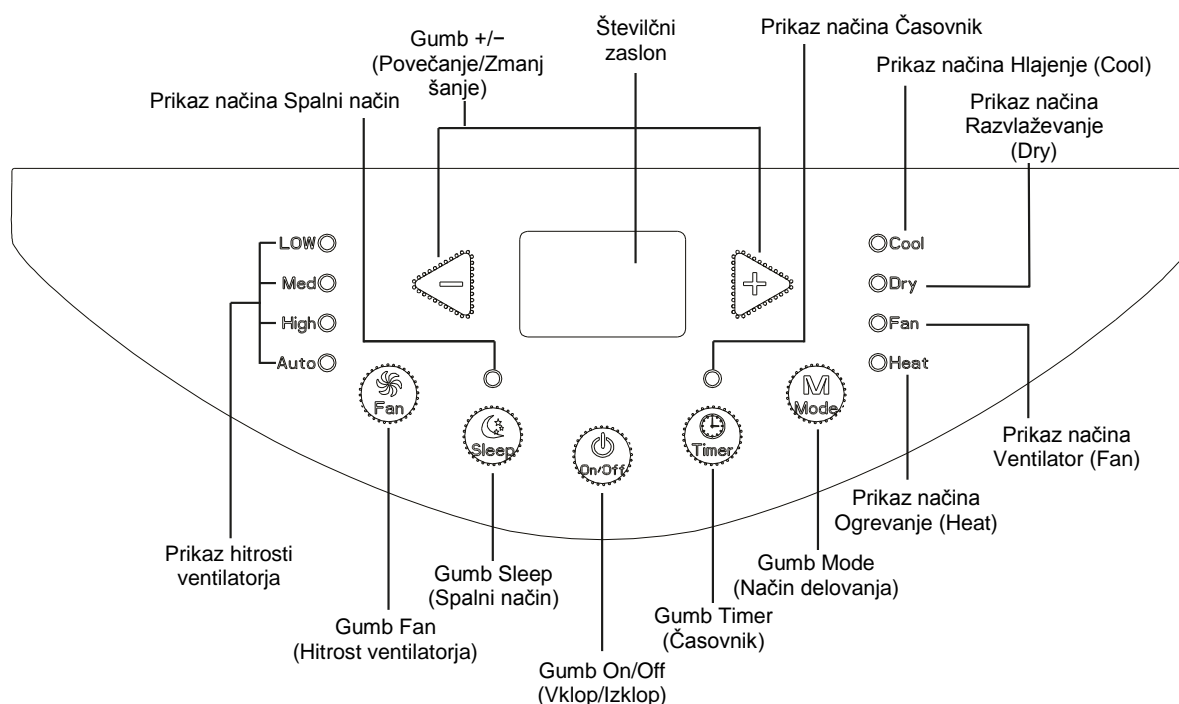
Gumb +/− (Povečanje/Zmanj šanje)

Številčni zaslon

Prikaz načina Časovnik

Prikaz načina Hlajenje (Cool)

Prikaz načina Spalni način

Prikaz načina Razvlaževanje (Dry)

LOW
Med
High
Auto

Cool
Dry
Fan
Heat

Fan
Sleep
On/Off
Timer
M
Mode

Prikaz načina Ventilator (Fan)

Prikaz načina Ogrevanje (Heat)

Prikaz hitrosti ventilatorja

Gumb Mode (Način delovanja)

Gumb Sleep (Spalni način)

Gumb Timer (Časovnik)

Gumb Fan (Hitrost ventilatorja)

Gumb On/Off (Vklop/Izklop)